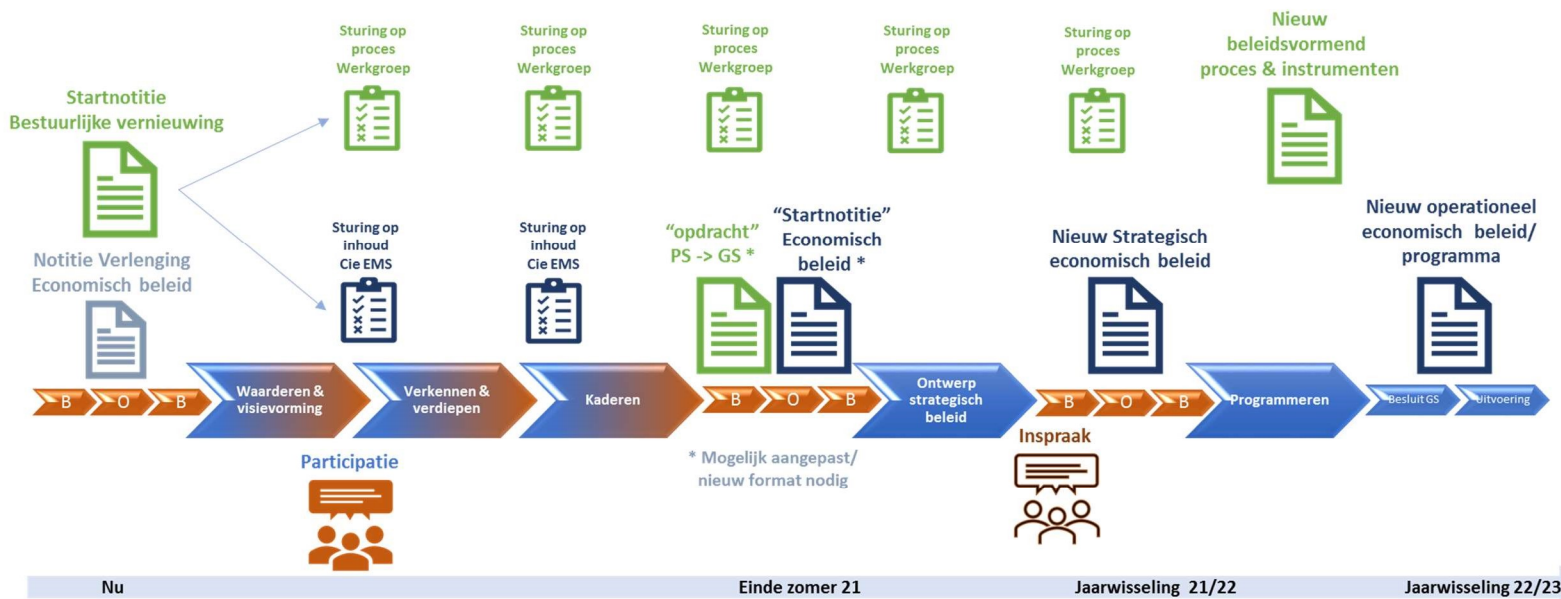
Sturing op proces Werkgroep

Sturing op proces Werkgroep

Sturing op proces Werkgroep

Sturing op proces Werkgroep

Sturing op proces Werkgroep

Nieuw beleidsvormend proces & instrumenten

Startnotitie Bestuurlijke vernieuwing

Notitie Verlenging Economisch beleid

Sturing op inhoud Cie EMS

Sturing op inhoud Cie EMS

"opdracht" PS -> GS *

"Startnotitie" Economisch beleid *

Nieuw Strategisch economisch beleid

Nieuw operationeel economisch beleid/ programma

B O B

Waarderen & visievorming

Verkennen & verdiepen

Kaderen

B O B

Ontwerp strategisch beleid

B O B

Programmeren

Besluit GS

Uitvoering

Participatie

* Mogelijk aangepast/ nieuw format nodig

Inspraak

Nu

Einde zomer 21

Jaarwisseling 21/22

Jaarwisseling 22/23